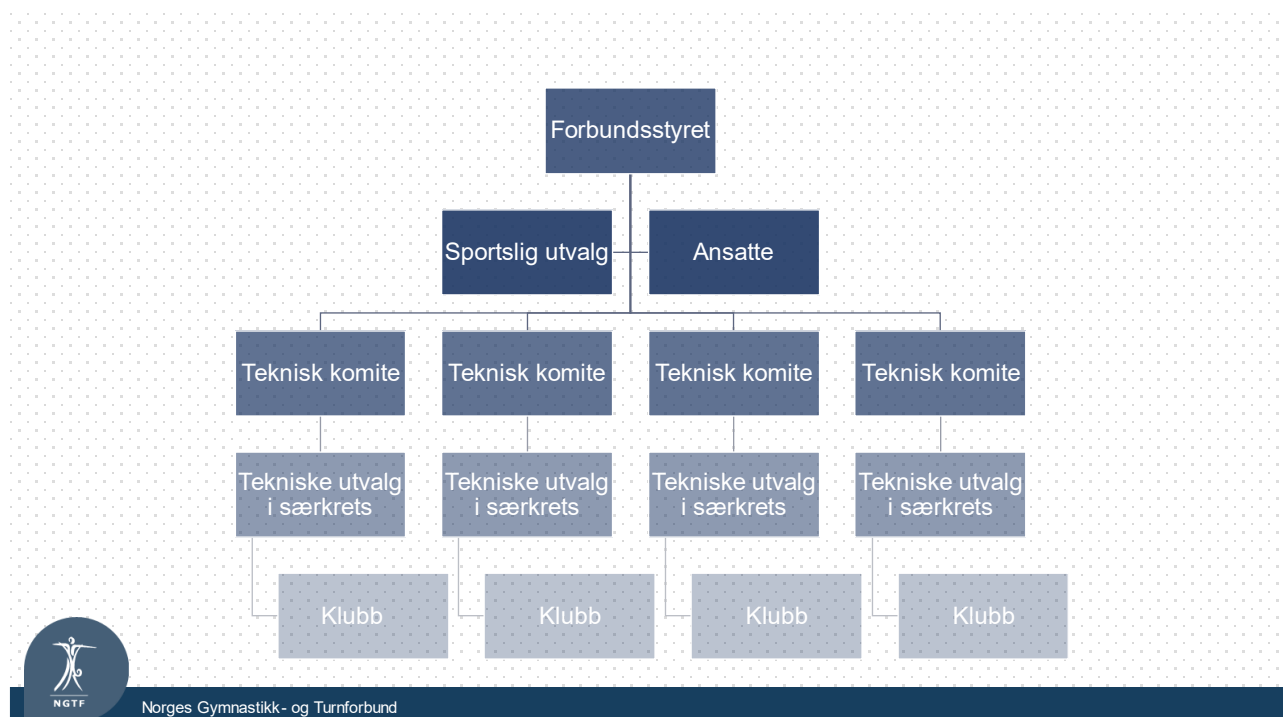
Forbundsstyret

Sportslig utvalg

Ansatte

Teknisk komite

Teknisk komite

Teknisk komite

Teknisk komite

Tekniske utvalg i særkrets

Tekniske utvalg i særkrets

Tekniske utvalg i særkrets

Tekniske utvalg i særkrets

Klubb

Klubb

Klubb

Klubb

NGTF

Norges Gymnastikk- og Turnforbund